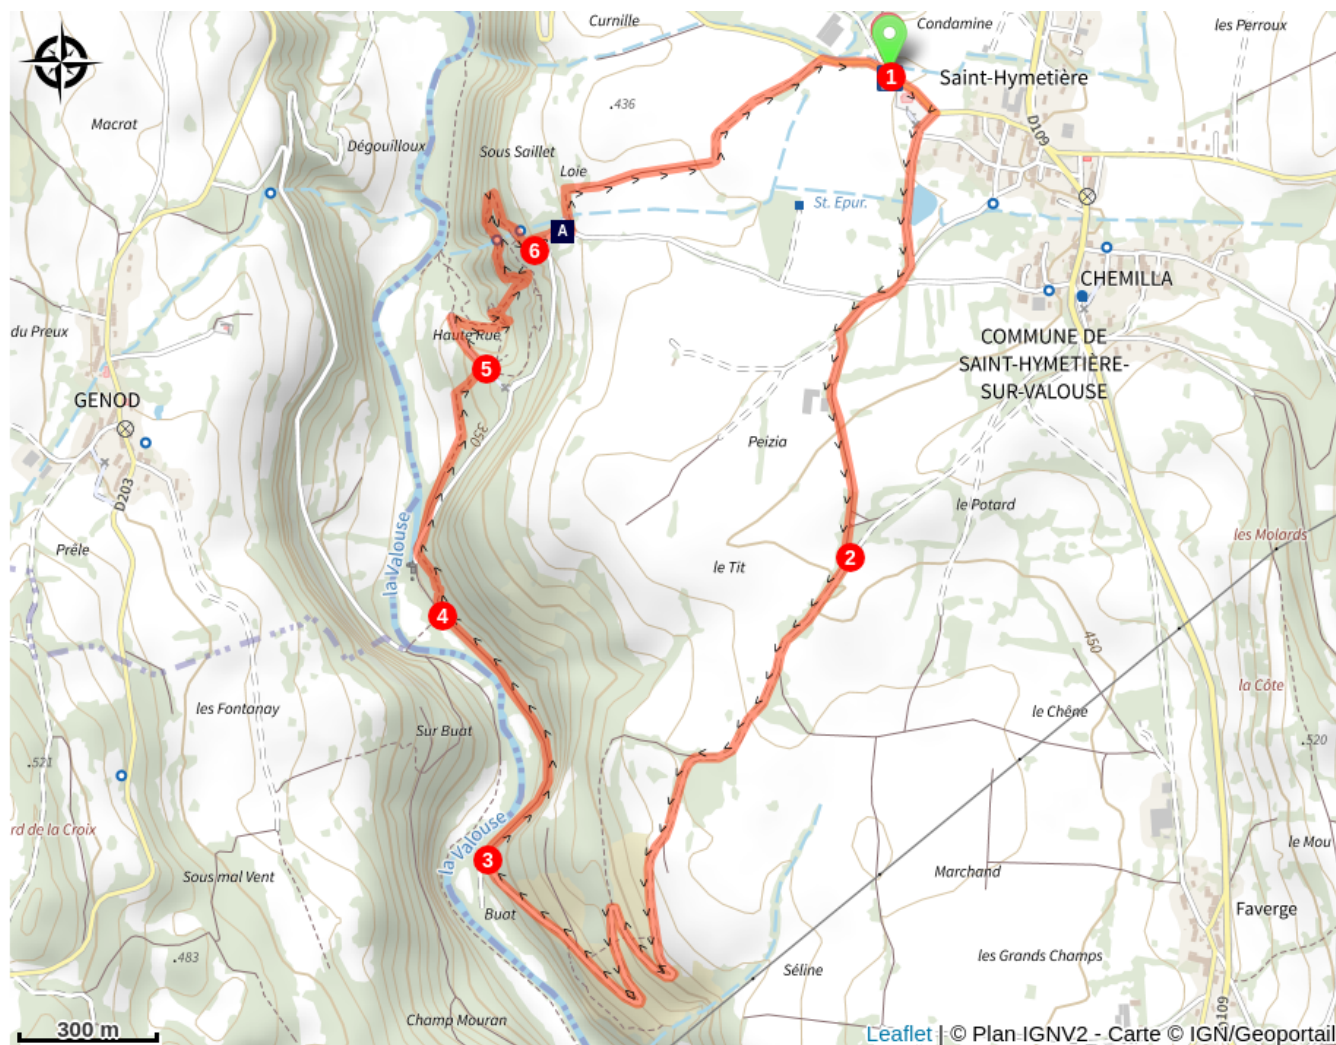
Curnille
Condamine
les Perroux
1
Saint-Hymetière
Macrot
.436
D109
Dégouilloux
Sous Saillet
Loie
St. Epur.
A
6
CHEMILLA
du Preux
Haute Rue
COMMUNE DE SAINT-HYMETIÈRE-SUR-VALOUSE
5
GENOD
350
Peizia
D203
le Potard
la Valouse
les Molards
Prêle
le Tit
2
4
450
la Côte
les Fontenay
le Chêne
Sur Buat
.520
.521
rd de la Croix
la Valouse
3
le Mou
Sous mal Vent
Marchand
Buat
Faverge
.483
Séline
les Grands Champs
300 m
Champ Mouran
D109
Leaflet | © Plan IGNV2 - Carte © IGN/Geoportail